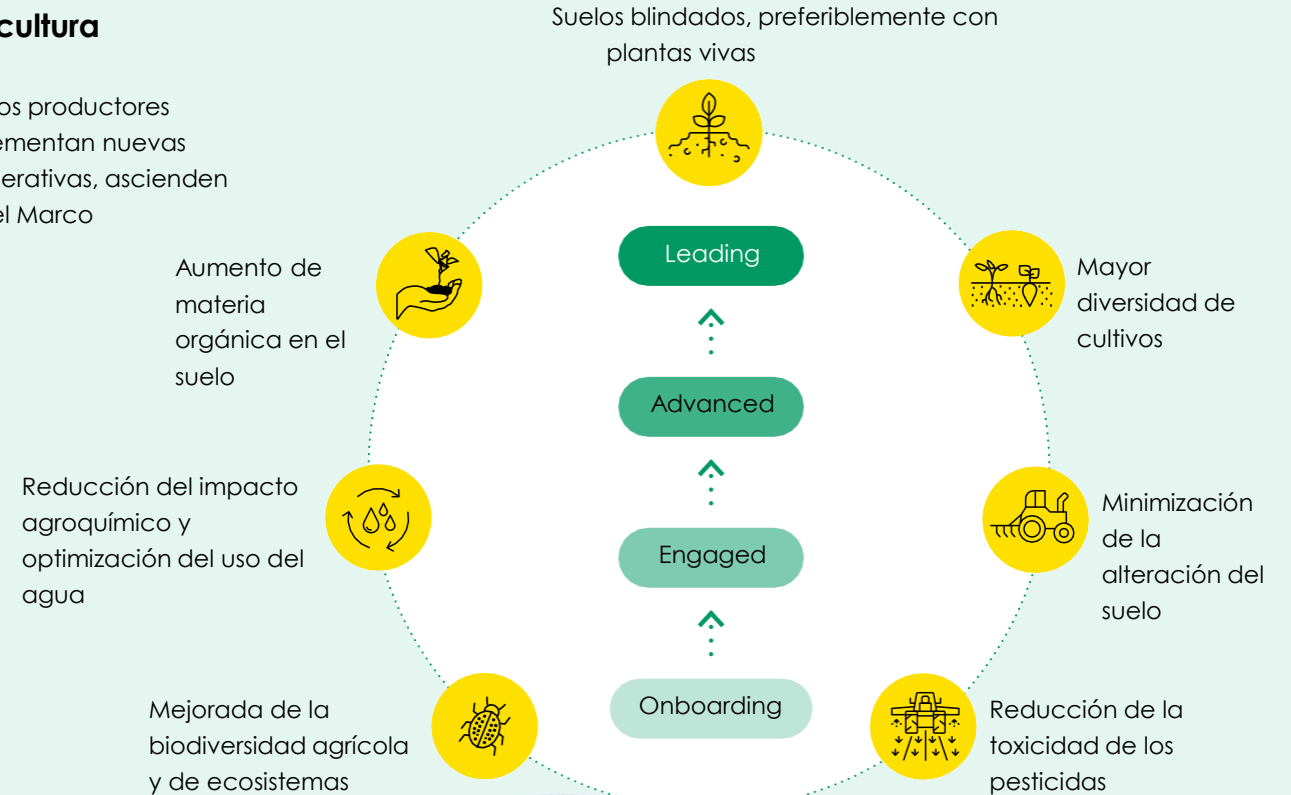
cultura

os productores ementan nuevas erativas, ascienden el Marco

Suelos blindados, preferiblemente con plantas vivas

Aumento de materia orgánica en el suelo

Mayor diversidad de cultivos

Leading

Advanced

Engaged

Onboarding

Reducción del impacto agroquímico y optimización del uso del agua

Minimización de la alteración del suelo

Mejorada de la biodiversidad agrícola y de ecosistemas

Reducción de la toxicidad de los pesticidas